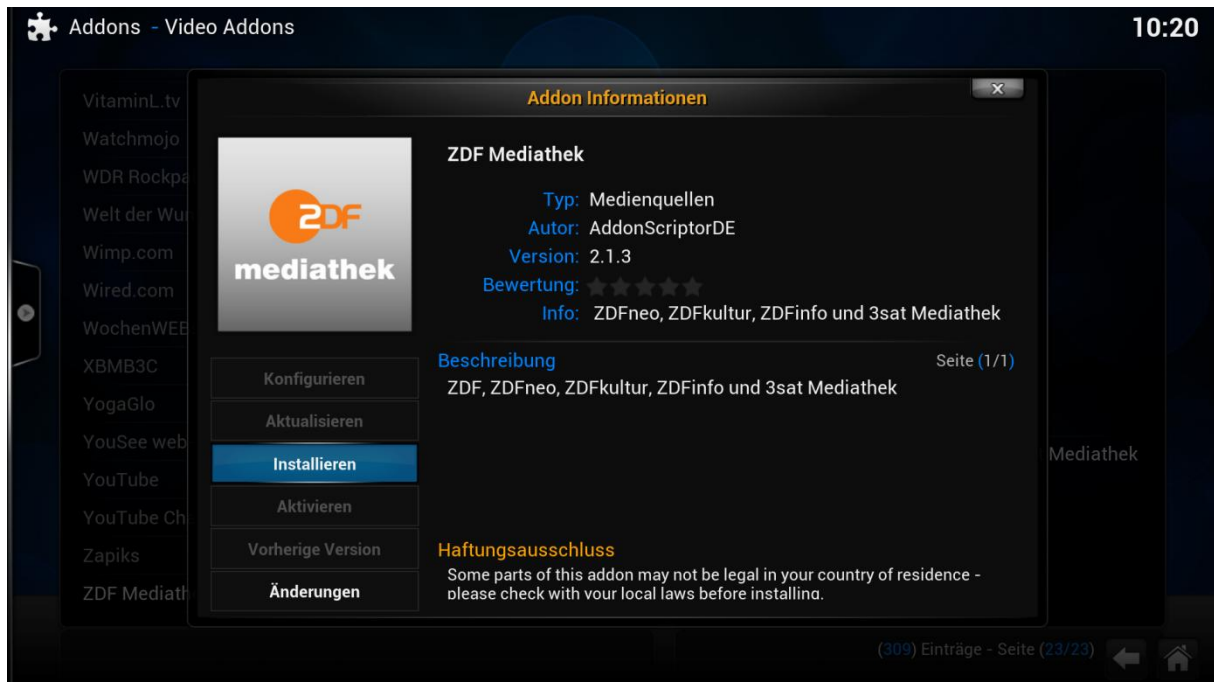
Addons - Video Addons

10:20

VitaminL.tv
Watchmojo
WDR Rockpa
Welt der Wu
Wimp.com
Wired.com
WochenWEE
XBMB3C
YogaGlo
YouSee web
YouTube
YouTube Ch
Zapiks
ZDF Mediath

Addon Informationen

x

ZDF
mediathek

ZDF Mediathek

Typ: Medienquellen
Autor: AddonScriptorDE
Version: 2.1.3
Bewertung:
Info: ZDFneo, ZDFkultur, ZDFinfo und 3sat Mediathek

Beschreibung

Seite (1/1)

ZDF, ZDFneo, ZDFkultur, ZDFinfo und 3sat Mediathek

Konfigurieren
Aktualisieren
Installieren
Aktivieren
Vorherige Version
Änderungen

Haftungsausschluss
Some parts of this addon may not be legal in your country of residence - please check with your local laws before installing.

Mediathek

(309) Einträge - Seite (23/23)